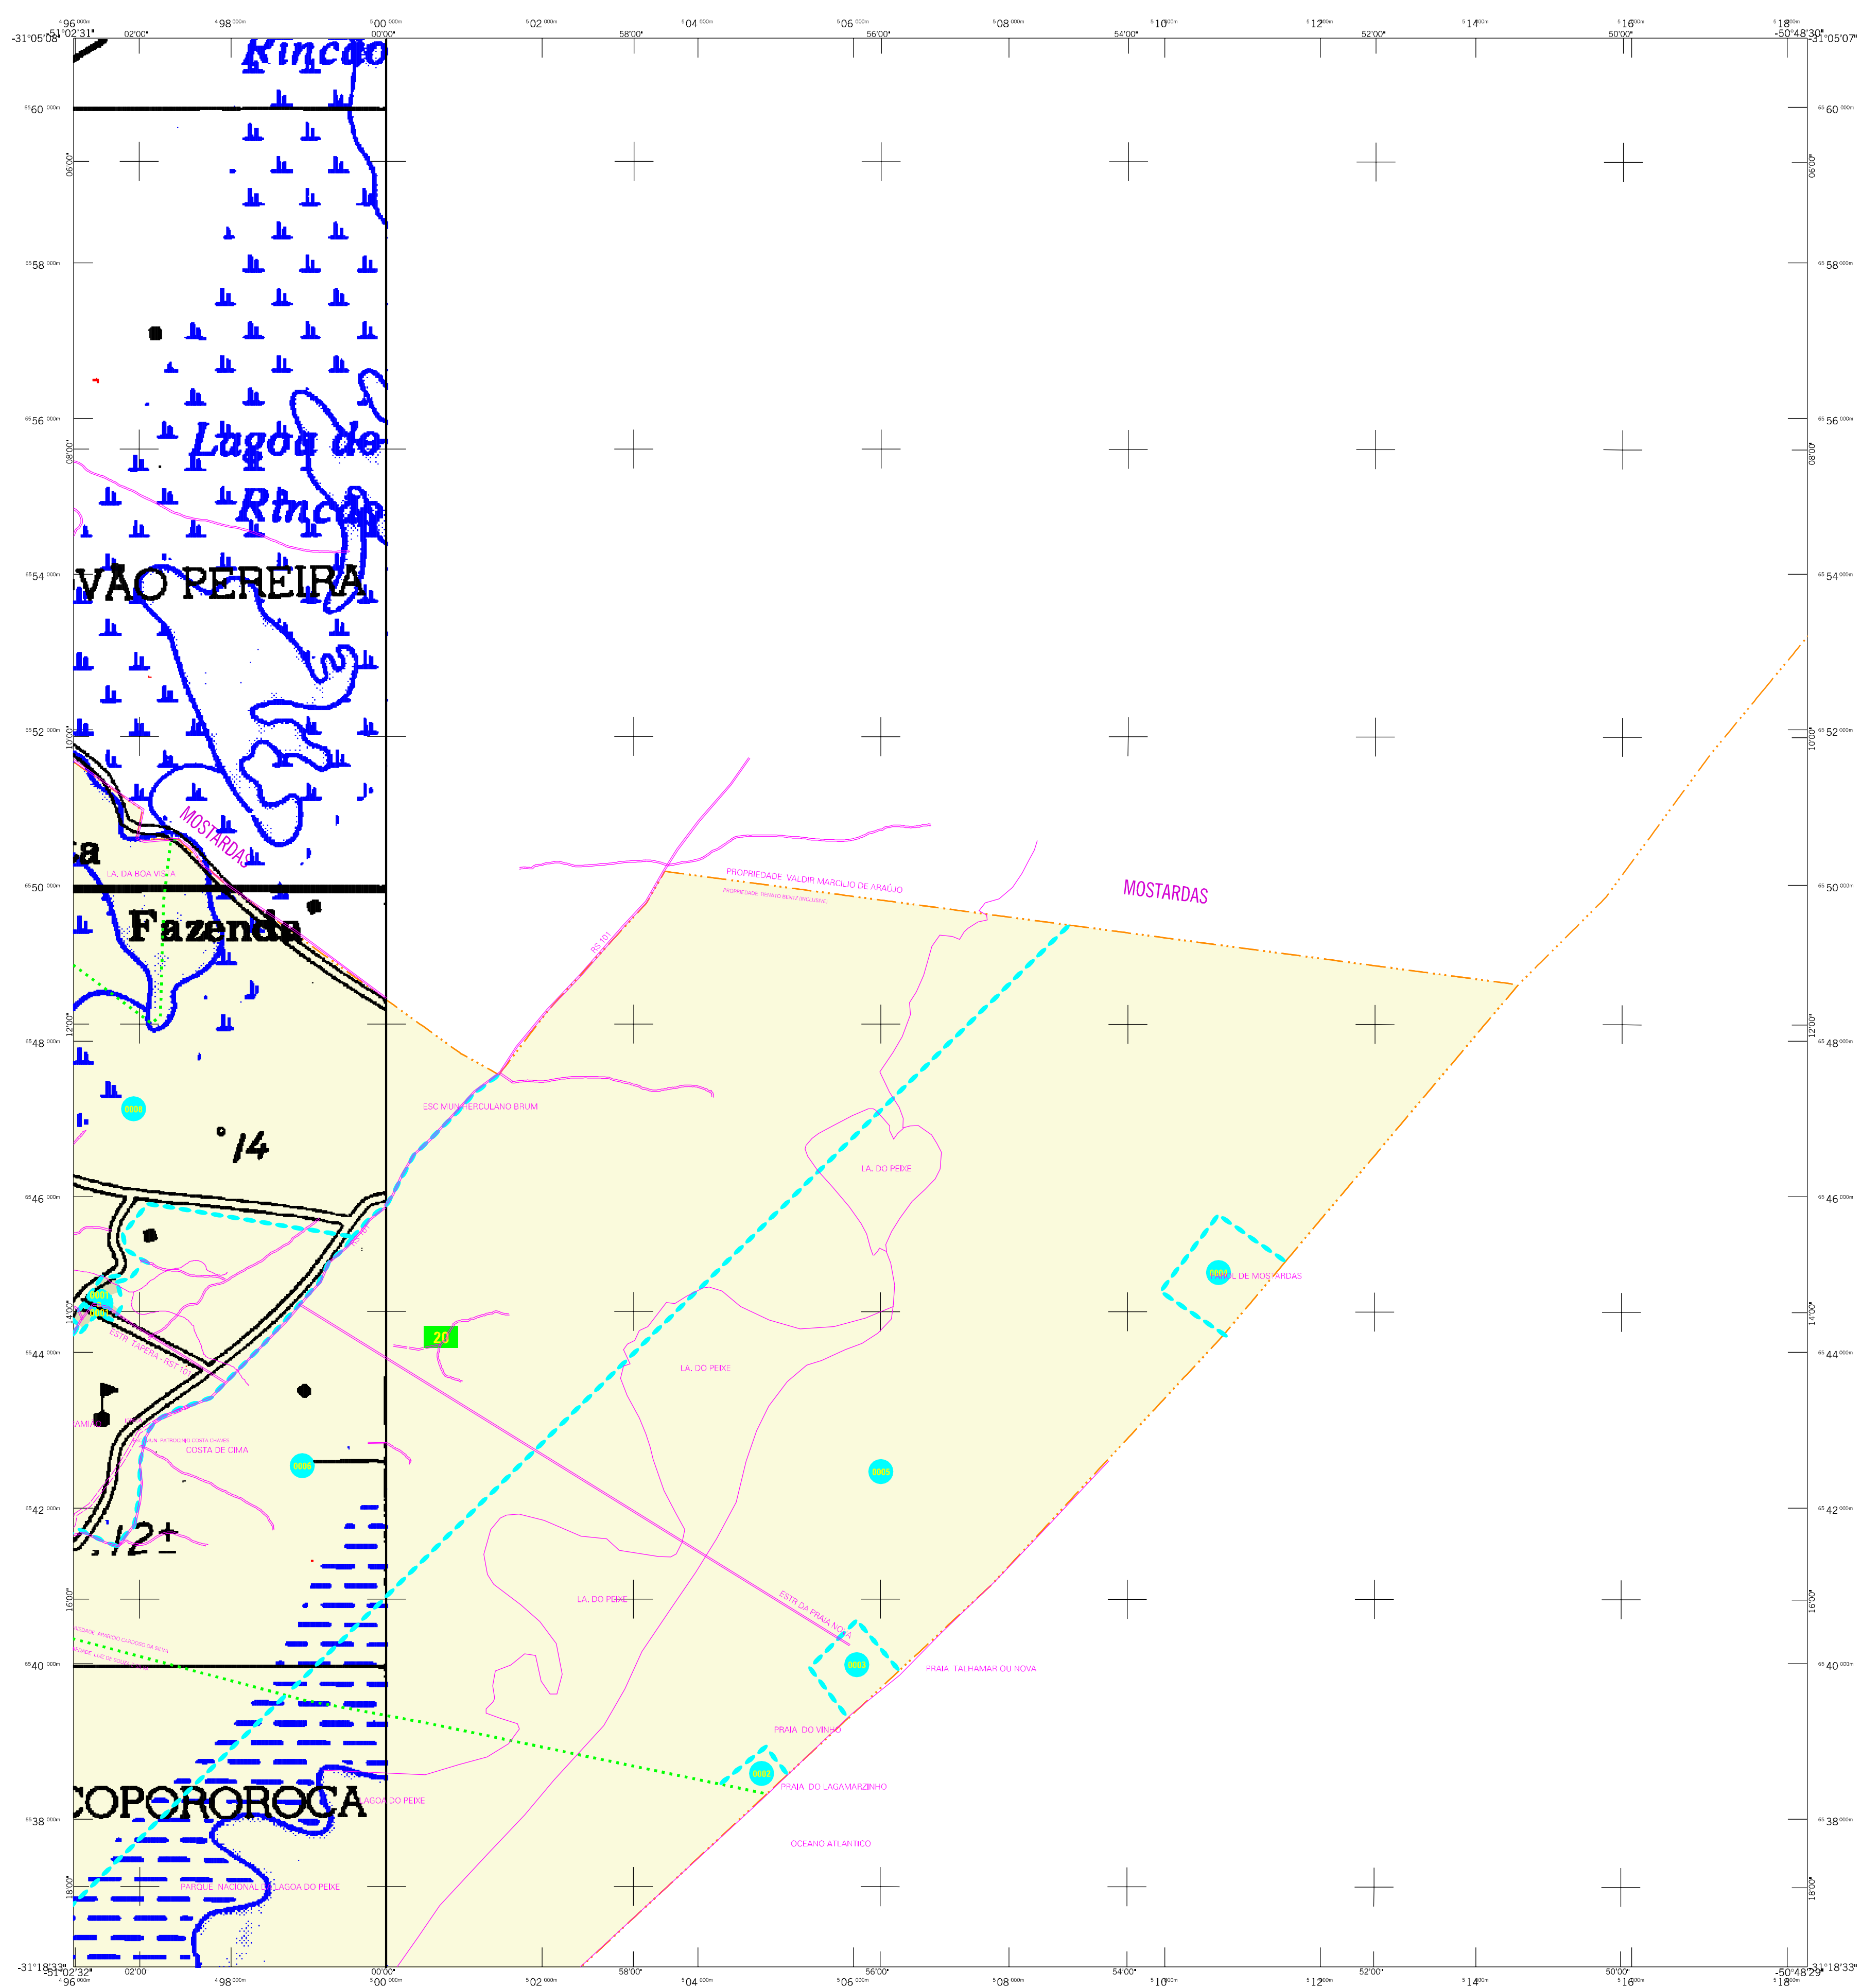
$^{4}96^{000m}$ $^{4}98^{000m}$ $^{5}00^{000m}$ $^{5}02^{000m}$ $^{5}04^{000m}$ $^{5}06^{000m}$ $^{5}08^{000m}$ $^{5}10^{000m}$ $^{5}12^{000m}$ $^{5}14^{000m}$ $^{5}16^{000m}$ $^{5}18^{000m}$

-51°02'31" 02'00" 00'00" 58'00" 56'00" 54'00" 52'00" 50'00" -50°48'30"

-31°05'08" -31°05'07"

Rincão

$^{65}60^{000m}$

06'00"

$^{65}58^{000m}$

$^{65}56^{000m}$

Lagoa do Rincão

08'00"

VÃO PEREIRA

$^{65}54^{000m}$

$^{65}52^{000m}$

10'00"

MOSTARDAS

LA. DA BOA VISTA

PROPRIEDADE VALDIR MARCILIO DE ARAÚJO

PROPRIEDADE RENATO BENTZ (INCLUSIVE)

MOSTARDAS

$^{65}50^{000m}$

Fazenda

RS 101

12'00"

$^{65}48^{000m}$

ESC MUN PERCULANO BRUM

14

LA. DO PEIXE

$^{65}46^{000m}$

FAROL DE MOSTARDAS

14'00"

20

ESTR TAPERA - RST 10

LA. DO PEIXE

$^{65}44^{000m}$

AMIM

JN. PATROCINIO COSTA CHAVES

COSTA DE CIMA

$^{65}42^{000m}$

12

LA. DO PEIXE

ESTR DA PRAIA NOVA

16'00"

PRIEDADE APARICIO CARDOSO DA SILVA

PRIEDADE LUIS DE SOUZA

PRAIA TALHAMAR OU NOVA

$^{65}40^{000m}$

PRAIA DO VINHO

PRAIA DO LAGAMARZINHO

COPOROROCA

LAGOA DO PEIXE

$^{65}38^{000m}$

OCEANO ATLANTICO

PARQUE NACIONAL DA LAGOA DO PEIXE

18'00"

-31°18'33" -51°02'32" 02'00" 00'00" 58'00" 56'00" 54'00" 52'00" 50'00" -50°48'29" -31°18'33"

$^{4}96^{000m}$ $^{4}98^{000m}$ $^{5}00^{000m}$ $^{5}02^{000m}$ $^{5}04^{000m}$ $^{5}06^{000m}$ $^{5}08^{000m}$ $^{5}10^{000m}$ $^{5}12^{000m}$ $^{5}14^{000m}$ $^{5}16^{000m}$ $^{5}18^{000m}$